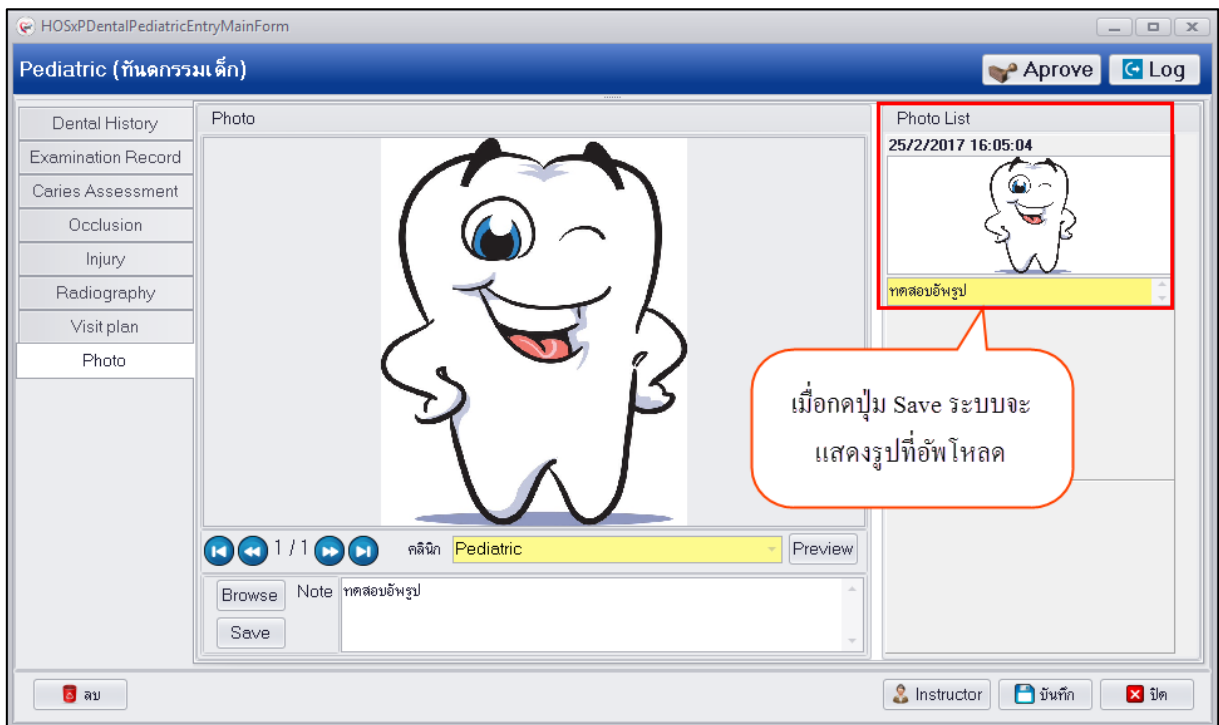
HOSxPDentalPediatricEntryMainForm

Pediatric (ทันตกรรมเด็ก)

Aprove

Log

Dental History
Examination Record
Caries Assessment
Occlusion
Injury
Radiography
Visit plan
Photo

Photo

1 / 1

คลินิก Pediatric

Preview

Browse

Save

Note ทดสอบอัพรูป

Photo List

25/2/2017 16:05:04

ทดสอบอัพรูป

เมื่อกดปุ่ม Save ระบบจะแสดงรูปที่อัพโหลด

ลบ

Instructor

บันทึก

ปิด